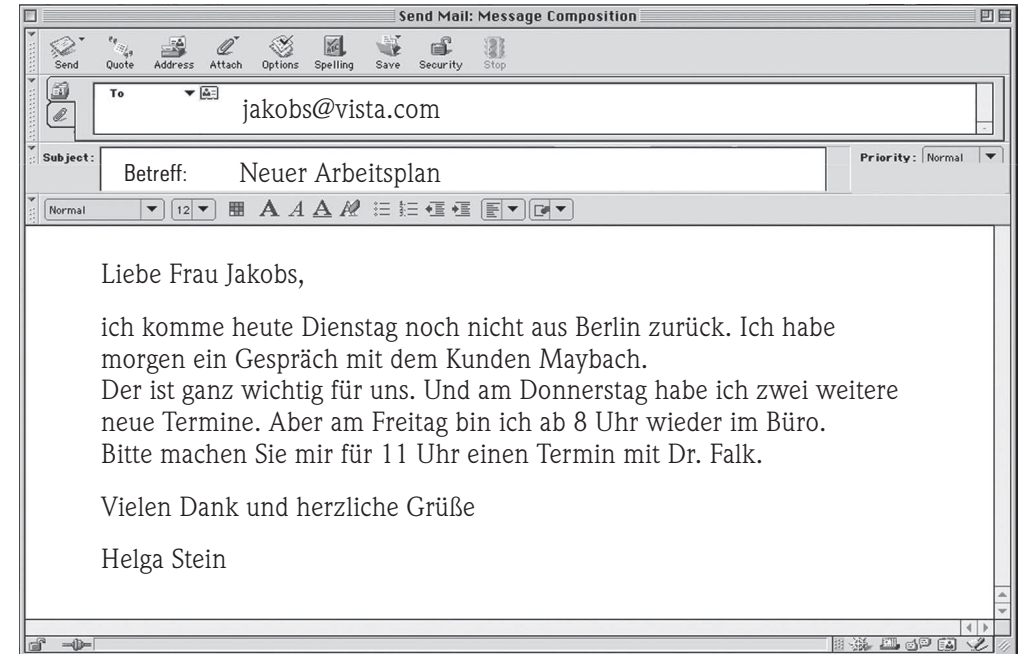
Send Mail: Message Composition

Send Quote Address Attach Options Spelling Save Security Stop

To

jakobs@vista.com

Subject:

Betreff: Neuer Arbeitsplan

Priority: Normal

Normal 12

Liebe Frau Jakobs,

ich komme heute Dienstag noch nicht aus Berlin zurück. Ich habe morgen ein Gespräch mit dem Kunden Maybach.
Der ist ganz wichtig für uns. Und am Donnerstag habe ich zwei weitere neue Termine. Aber am Freitag bin ich ab 8 Uhr wieder im Büro.
Bitte machen Sie mir für 11 Uhr einen Termin mit Dr. Falk.

Vielen Dank und herzliche Grüße

Helga Stein